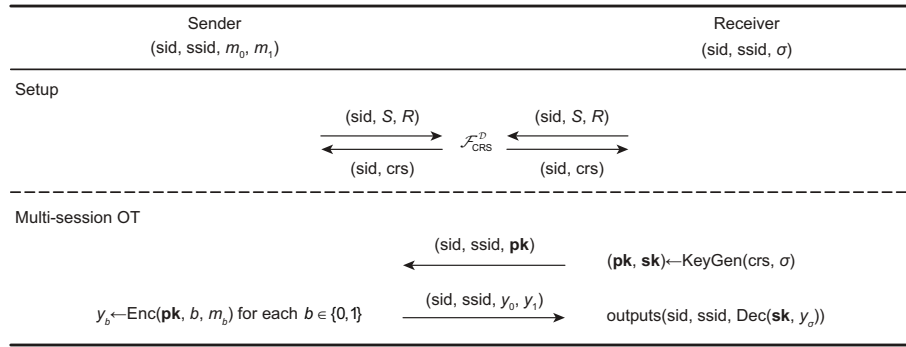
Sender
(sid, ssid, $m_0$, $m_1$)

Receiver
(sid, ssid, $\sigma$)

Setup

(sid, $S$, $R$)

(sid, crs)

$\mathcal{F}_{\text{CRS}}^{\mathcal{D}}$

(sid, $S$, $R$)

(sid, crs)

Multi-session OT

(sid, ssid, **pk**)

(**pk**, **sk**)←KeyGen(crs, $\sigma$)

$y_b$←Enc(**pk**, $b$, $m_b$) for each $b \in \{0,1\}$

(sid, ssid, $y_0$, $y_1$)

outputs(sid, ssid, Dec(**sk**, $y_\sigma$))